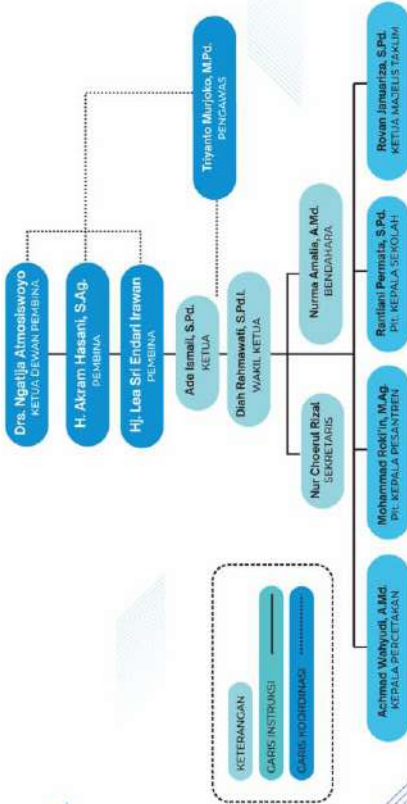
Drs. Ngatija Atmosiswoyo
KETUA DEWAN PEMBINA

H. Akram Hasani, S.Ag.
PEMBINA

Hj. Lea Sri Endari Irawan
PEMBINA

Triyanto Murjoko, M.Pd.
PENGAWAS

Ade Ismail, S.Pd.
KETUA

Diah Rahmawati, S.Pd.I.
WAKIL KETUA

Nur Choerul Rizal
SEKRETARIS

Nurma Amalia, A.Md.
BENDAHARA

Achmad Wahyudi, A.Md.
KEPALA PERCETAKAN

Mohammad Roki'in, M.Ag.
Plt. KEPALA PESANTREN

Rantiani Permata, S.Pd.
Plt. KEPALA SEKOLAH

Rovan Januariza, S.Pd.
KETUA MAJELIS TAKLIM

KETERANGAN
GARIS INSTRUKSI
GARIS KOORDINASI